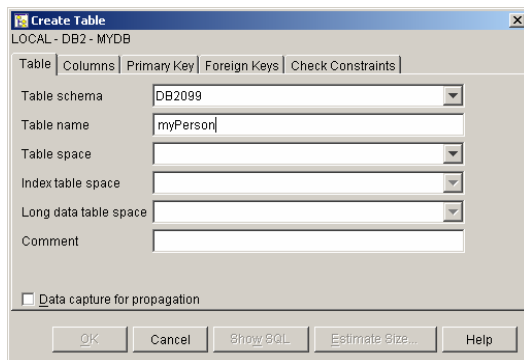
Create Table
LOCAL - DB2 - MYDB

Table | Columns | Primary Key | Foreign Keys | Check Constraints

Table schema DB2099
Table name myPerson
Table space
Index table space
Long data table space
Comment

Data capture for propagation

OK Cancel Show SQL Estimate Size... Help